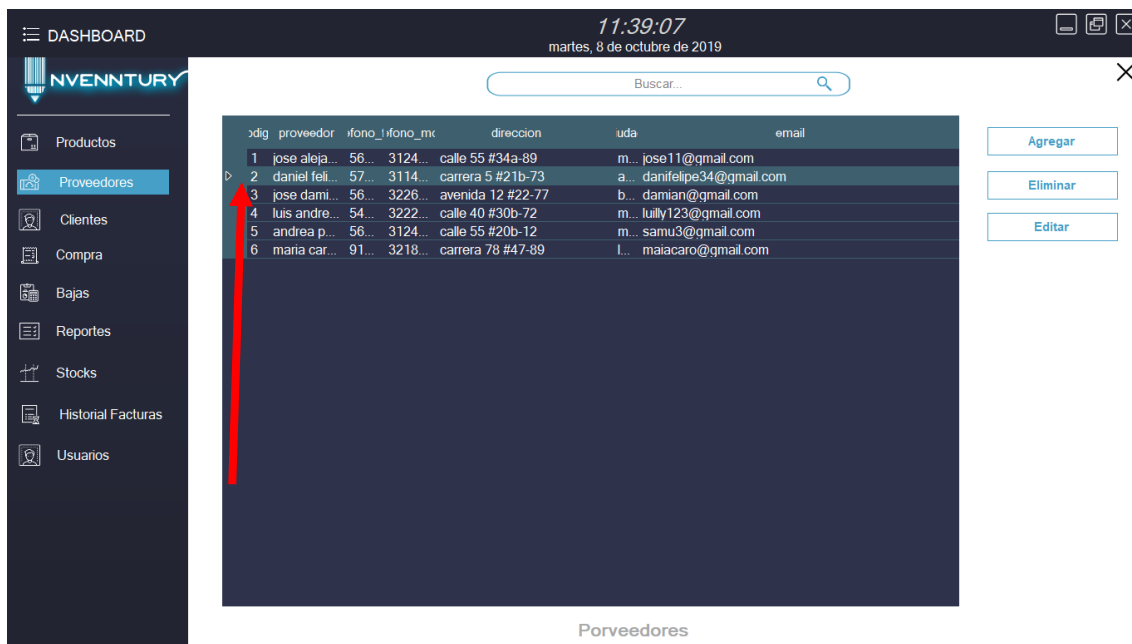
DASHBOARD

11:39:07
martes, 8 de octubre de 2019

NVENNTURY

Productos
Proveedores
Clientes
Compra
Bajas
Reportes
Stocks
Historial Facturas
Usuarios

Buscar...

| odig | proveedor | fono_t | fono_mc | direccion | iuda | email |
|---|---|---|---|---|---|---|
| 1 | jose aleja... | 56... | 3124... | calle 55 #34a-89 | m... | jose11@gmail.com |
| 2 | daniel feli... | 57... | 3114... | carrera 5 #21b-73 | a... | danifelipe34@gmail.com |
| 3 | jose dami... | 56... | 3226... | avenida 12 #22-77 | b... | damian@gmail.com |
| 4 | luis andre... | 54... | 3222... | calle 40 #30b-72 | m... | luilly123@gmail.com |
| 5 | andrea p... | 56... | 3124... | calle 55 #20b-12 | m... | samu3@gmail.com |
| 6 | maria car... | 91... | 3218... | carrera 78 #47-89 | l... | maiacaro@gmail.com |

Agregar
Eliminar
Editar

Porveedores